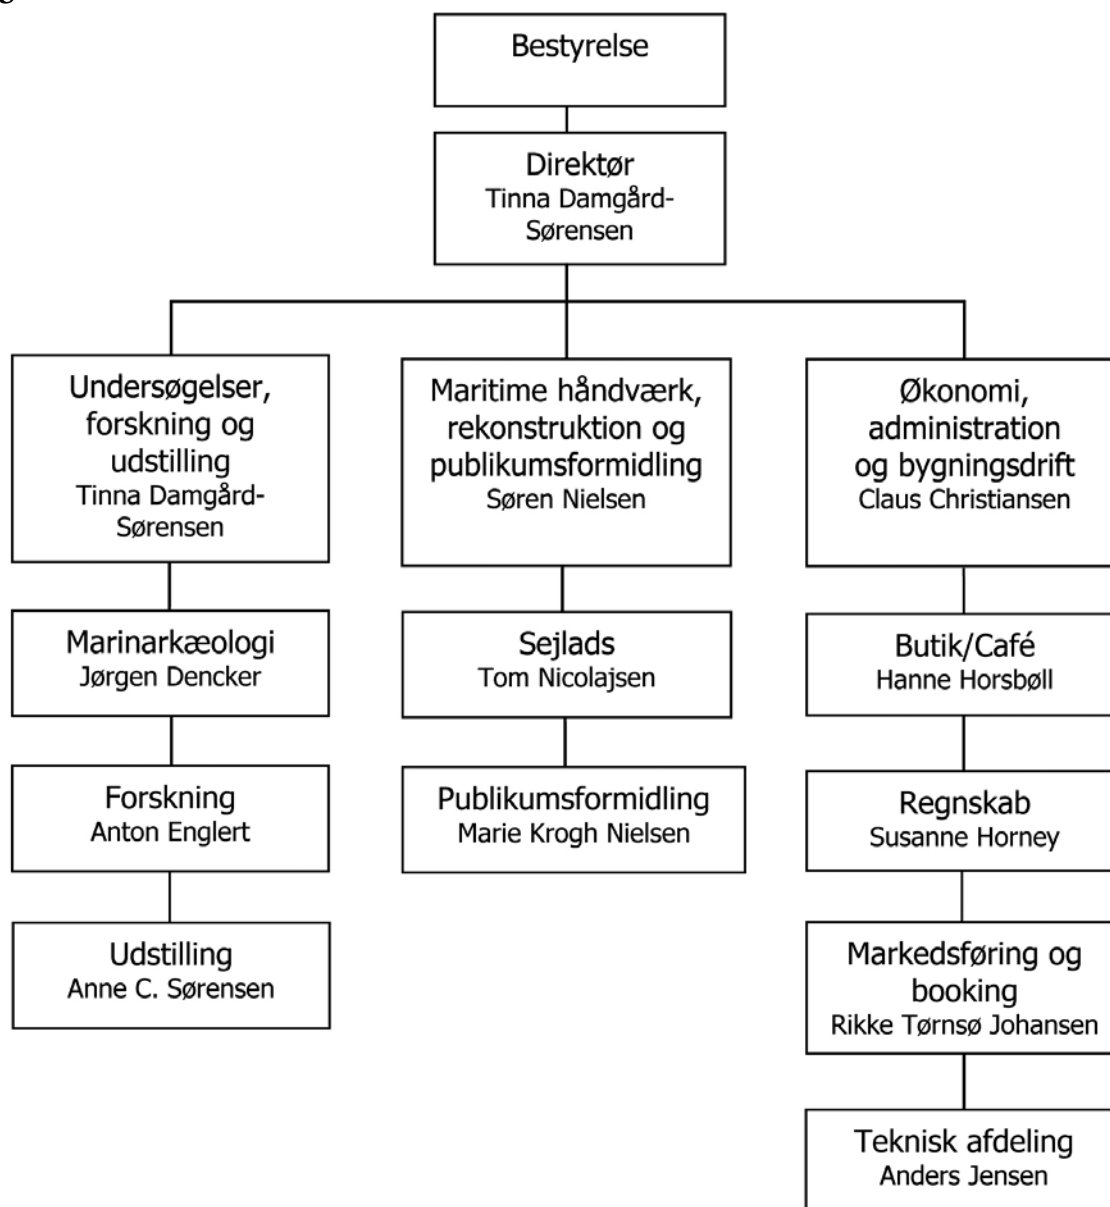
Bestyrelse

Direktør
Tinna Damgård-Sørensen

Undersøgelser, forskning og udstilling
Tinna Damgård-Sørensen

Marinarkæologi
Jørgen Dencker

Forskning
Anton Englert

Udstilling
Anne C. Sørensen

Maritime håndværk, rekonstruktion og publikumsformidling
Søren Nielsen

Sejlads
Tom Nicolajsen

Publikumsformidling
Marie Krogh Nielsen

Økonomi, administration og bygningsdrift
Claus Christiansen

Butik/Café
Hanne Horsbøll

Regnskab
Susanne Horney

Markedsføring og booking
Rikke Tørnsø Johansen

Teknisk afdeling
Anders Jensen